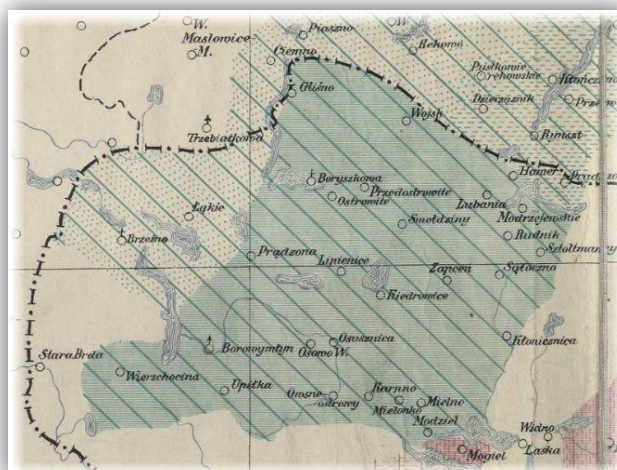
W. Mastowice M.
Piaszno
Rekowo
Czemno
Oleśno
Pustkowie rekowskie
Kłonicza
Dzierzasnik
Przy
Wojsk
Trzebiatkowa
Ryczyt
Borzyszkowa
Przeadstrowie
Ostrowite
Hamer
Przdz
Łąkie
Lubania
Modrzejewskie
Brzeźno
Smołdziny
Rudnik
Szołtmany
Prądzona
Lipienice
Zapcen
Sątoczno
Kiedrowice
Stara Brda
Borowymłyn
Osowo W.
Osusznica
Kłonicznica
Wierzchocina
Upiłka
Omnie odrowy
Raczno
Mielonka
Mielno
Modziel
Widno
Lasta
Mogiel